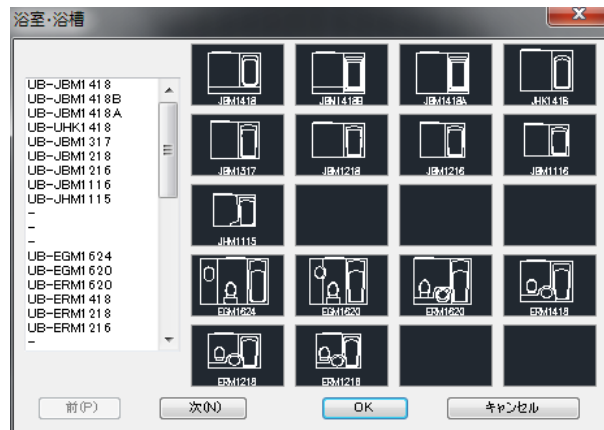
浴室·浴槽

UB-JBM1418
UB-JBM1418B
UB-JBM1418A
UB-UHK1418
UB-JBM1317
UB-JBM1218
UB-JBM1216
UB-JBM1116
UB-JHM1115
-
-
-
UB-EGM1624
UB-EGM1620
UB-ERM1620
UB-ERM1418
UB-ERM1218
UB-ERM1216
-

JBM1418
JBM1418B
JBM1418A
JHK1418
JBM1317
JBM1218
JBM1216
JBM1116
JHM1115
EGM1624
EGM1620
ERM1620
ERM1418
ERM1218
ERM1218

前(P)
次(N)
OK
キャンセル